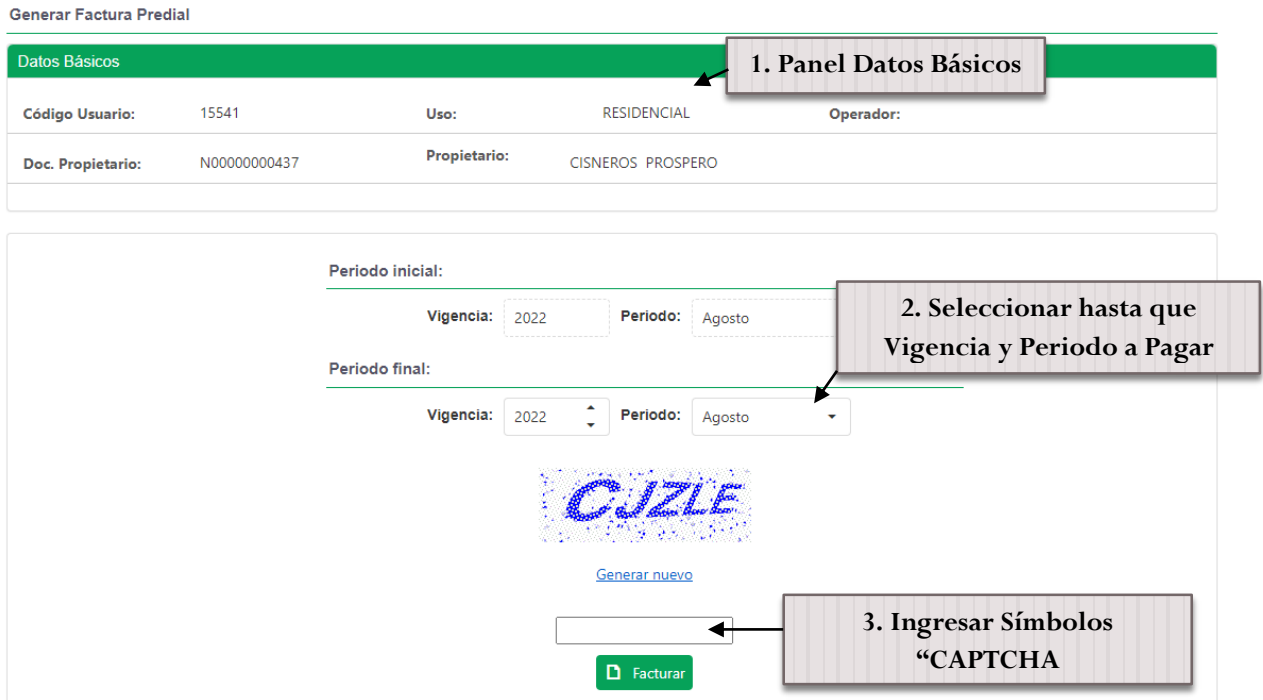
Generar Factura Predial

Datos Básicos

1. Panel Datos Básicos

| Código Usuario: | 15541 | Uso: | RESIDENCIAL | Operador: |
|---|---|---|---|---|
| Doc. Propietario: | N00000000437 | Propietario: | CISNEROS PROSPERO | |

Periodo inicial:

Vigencia: 2022 Periodo: Agosto

2. Seleccionar hasta que Vigencia y Periodo a Pagar

Periodo final:

Vigencia: 2022 Periodo: Agosto

CJZLE

Generar nuevo

3. Ingresar Símbolos “CAPTCHA

Facturar